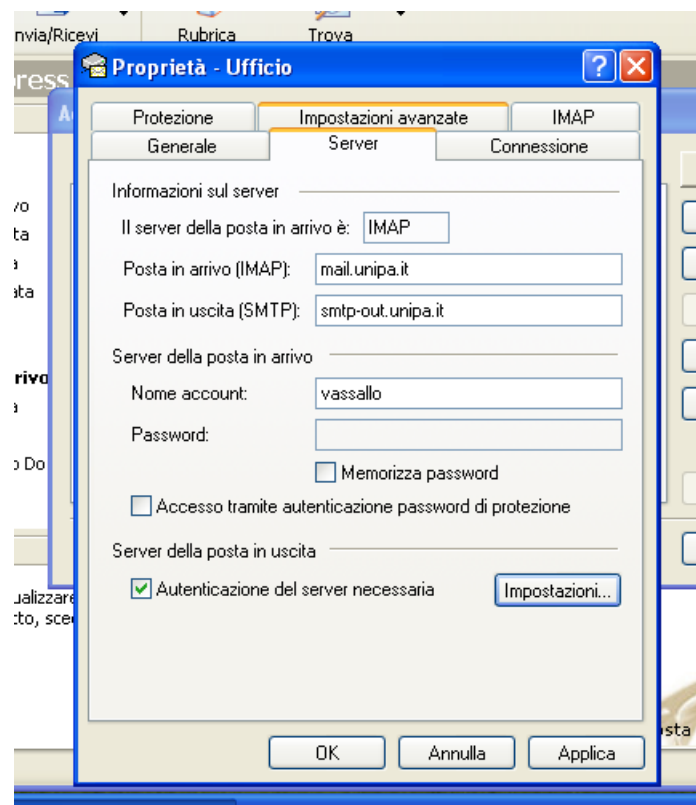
nvia/Ricevi Rubrica Trova

ress

Proprietà - Ufficio

Protezione | Impostazioni avanzate | IMAP
Generale | Server | Connessione

Informazioni sul server

Il server della posta in arrivo è: IMAP

Posta in arrivo (IMAP): mail.unipa.it

Posta in uscita (SMTP): smtp-out.unipa.it

Server della posta in arrivo

Nome account: vassallo

Password:

Memorizza password

Accesso tramite autenticazione password di protezione

Server della posta in uscita

Autenticazione del server necessaria

Impostazioni...

OK Annulla Applica

vo
ta
a
ata

rivo
a

o Do

ualizzare
tto, sce

sta